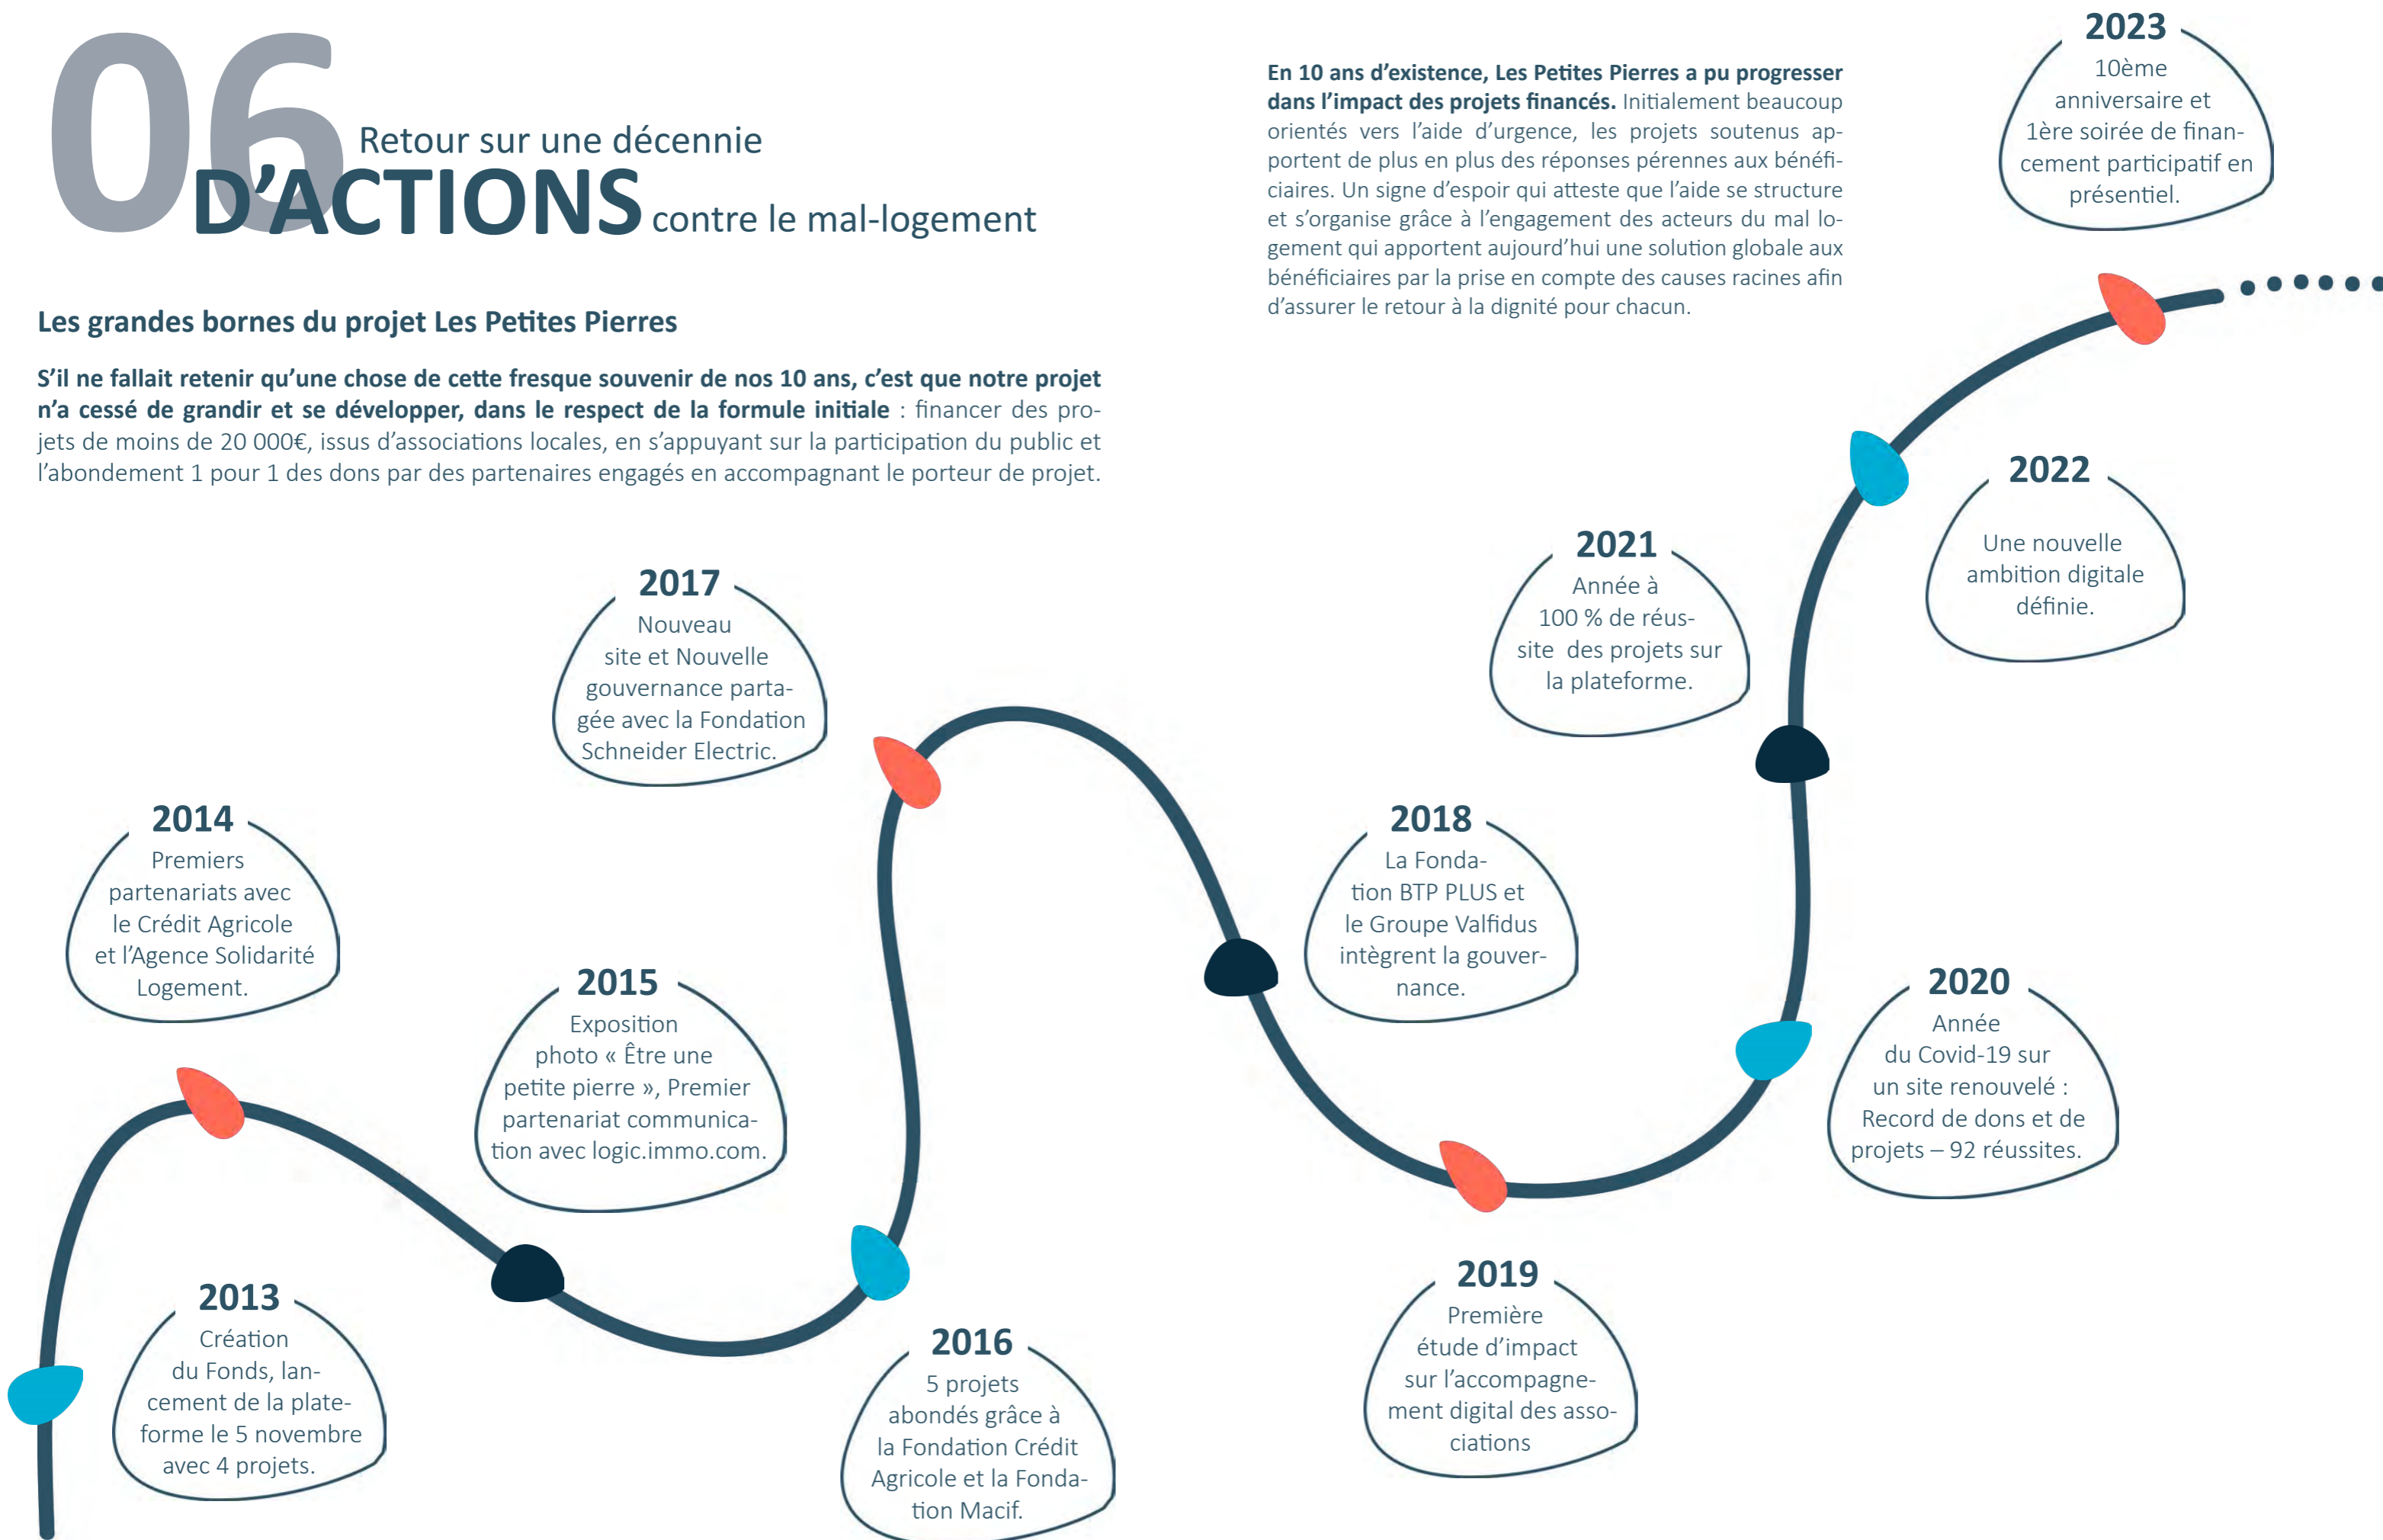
06 Retour sur une décennie
D'ACTIONS contre le mal-logement

Les grandes bornes du projet Les Petites Pierres

**S'il ne fallait retenir qu'une chose de cette fresque souvenir de nos 10 ans, c'est que notre projet n'a cessé de grandir et se développer, dans le respect de la formule initiale** : financer des projets de moins de 20 000€, issus d'associations locales, en s'appuyant sur la participation du public et l'abondement 1 pour 1 des dons par des partenaires engagés en accompagnant le porteur de projet.

**En 10 ans d'existence, Les Petites Pierres a pu progresser dans l'impact des projets financés.** Initialement beaucoup orientés vers l'aide d'urgence, les projets soutenus apportent de plus en plus des réponses pérennes aux bénéficiaires. Un signe d'espoir qui atteste que l'aide se structure et s'organise grâce à l'engagement des acteurs du mal logement qui apportent aujourd'hui une solution globale aux bénéficiaires par la prise en compte des causes racines afin d'assurer le retour à la dignité pour chacun.

2023
10ème anniversaire et 1ère soirée de financement participatif en présentiel.

2022
Une nouvelle ambition digitale définie.

2021
Année à 100 % de réussite des projets sur la plateforme.

2017
Nouveau site et Nouvelle gouvernance partagée avec la Fondation Schneider Electric.

2014
Premiers partenariats avec le Crédit Agricole et l'Agence Solidarité Logement.

2018
La Fondation BTP PLUS et le Groupe Valfidus intègrent la gouvernance.

2015
Exposition photo « Être une petite pierre », Premier partenariat communication avec logic.immo.com.

2020
Année du Covid-19 sur un site renouvelé : Record de dons et de projets – 92 réussites.

2019
Première étude d'impact sur l'accompagnement digital des associations

2013
Création du Fonds, lancement de la plateforme le 5 novembre avec 4 projets.

2016
5 projets abondés grâce à la Fondation Crédit Agricole et la Fondation Macif.